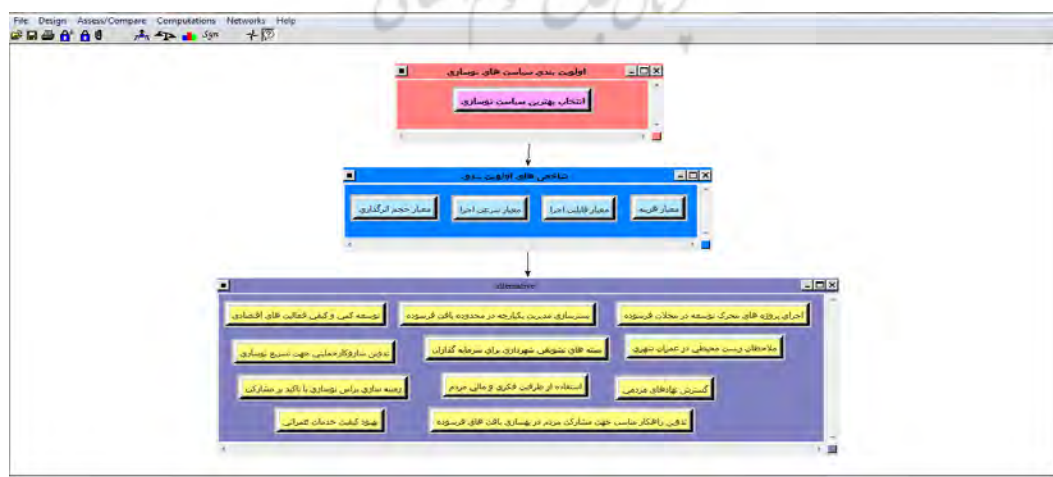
File Design Assess/Compare Computations Networks Help

اولویت بندی سیاست های نوسازی

انتخاب بهترین سیاست نوسازی

شاخص های اولویت بندی

معیار هزینه

معیار قابلیت اجرا

معیار سرعت اجرا

معیار حجم اثرگذاری

alternative

اجرای پروژه های محرک توسعه در محلات فرسوده

بسترسازی مدیریت یکپارچه در محدوده بافت فرسوده

توسعه کمی و کیفی فعالیت های اقتصادی

ملاحظات زیست محیطی در عمران شهری

بسته های تشویقی شهرداری برای سرمایه گذاران

تدوین سازوکار عملیاتی جهت تسریع نوسازی

گسترش نهادهای مردمی

استفاده از ظرفیت فکری و مالی مردم

زمینه سازی برای نوسازی با تاکید بر مشارکت

تدوین راهکار مناسب جهت مشارکت مردم در بهسازی بافت های فرسوده

بهبود کیفیت خدمات شهری